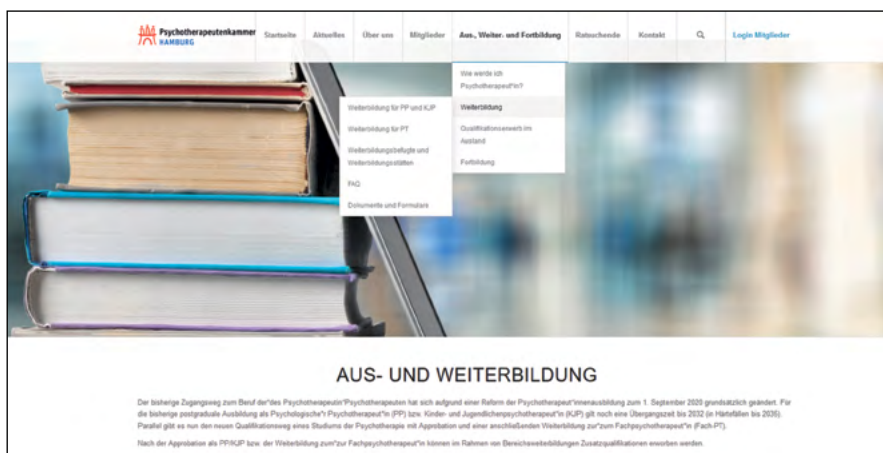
Psychotherapeutenkammer HAMBURG

Startseite Aktuelles Über uns Mitglieder Aus-, Weiter- und Fortbildung Ratsuchende Kontakt Login Mitglieder

Wie werde ich Psychotherapeut*in?
Weiterbildung
Qualifikationserwerb im Ausland
Fortbildung

Weiterbildung für PP und KJP
Weiterbildung für PT
Weiterbildungsbefugte und Weiterbildungsstätten
FAQ
Dokumente und Formulare

AUS- UND WEITERBILDUNG

Der bisherige Zugangsweg zum Beruf der*des Psychotherapeutin*Psychotherapeuten hat sich aufgrund einer Reform der Psychotherapeut*innenausbildung zum 1. September 2020 grundsätzlich geändert. Für die bisherige postgraduale Ausbildung als Psychologische*r Psychotherapeut*in (PP) bzw. Kinder- und Jugendlichenpsychotherapeut*in (KJP) gilt noch eine Übergangszeit bis 2032 (in Härtefällen bis 2035). Parallel gibt es nun den neuen Qualifikationsweg eines Studiums der Psychotherapie mit Approbation und einer anschließenden Weiterbildung zur*zum Fachpsychotherapeut*in (Fach-PT).

Nach der Approbation als PP/KJP bzw. der Weiterbildung zum*zur Fachpsychotherapeut*in können im Rahmen von Bereichsweiterbildungen Zusatzqualifikationen erworben werden.